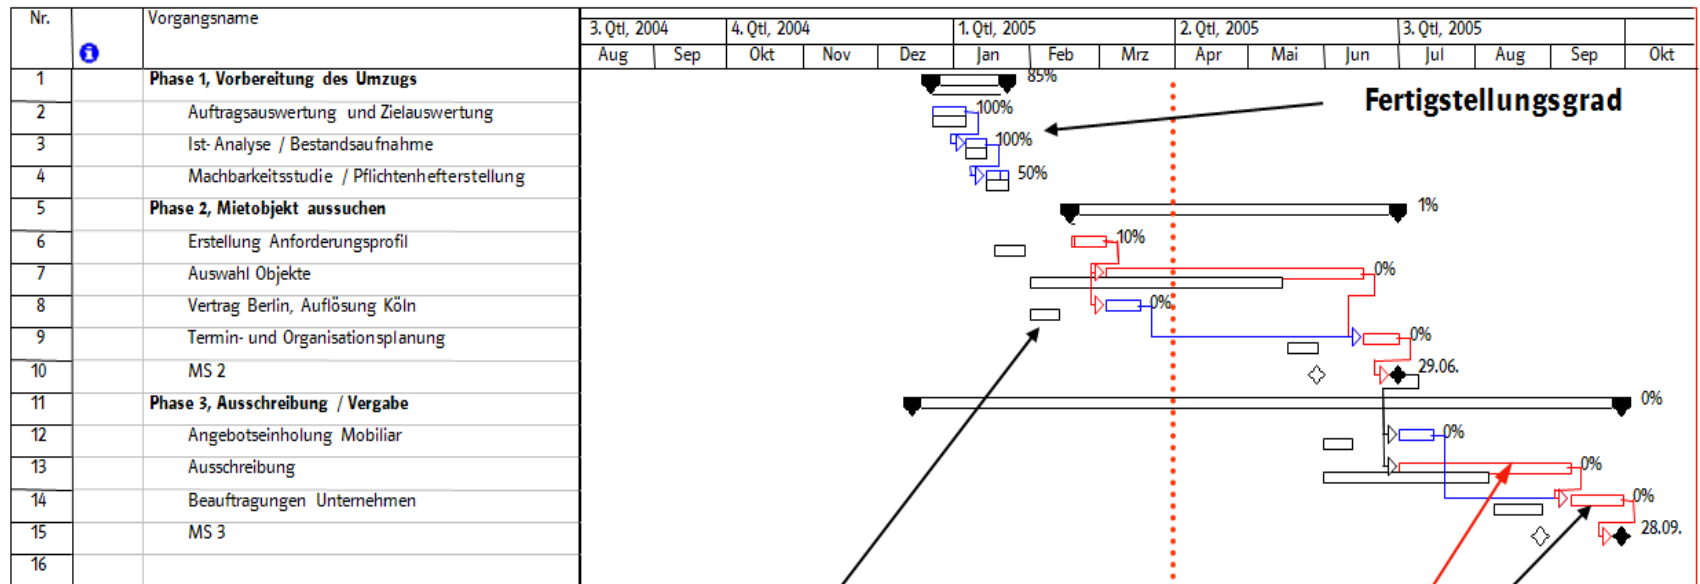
| Nr. | | Vorgangsname |
|---|---|---|
| 1 | | Phase 1, Vorbereitung des Umzugs |
| 2 | | Auftragsauswertung und Zielauswertung |
| 3 | | Ist- Analyse / Bestandsaufnahme |
| 4 | | Machbarkeitsstudie / Pflichtenhefterstellung |
| 5 | | Phase 2, Mietobjekt aussuchen |
| 6 | | Erstellung Anforderungsprofil |
| 7 | | Auswahl Objekte |
| 8 | | Vertrag Berlin, Auflösung Köln |
| 9 | | Termin- und Organisationsplanung |
| 10 | | MS 2 |
| 11 | | Phase 3, Ausschreibung / Vergabe |
| 12 | | Angebotseinholung Mobiliar |
| 13 | | Ausschreibung |
| 14 | | Beauftragungen Unternehmen |
| 15 | | MS 3 |
| 16 | | |

3. Qtl, 2004 | 4. Qtl, 2004 | 1. Qtl, 2005 | 2. Qtl, 2005 | 3. Qtl, 2005

Aug | Sep | Okt | Nov | Dez | Jan | Feb | Mrz | Apr | Mai | Jun | Jul | Aug | Sep | Okt

85%
100%
Fertigstellungsgrad
100%
50%
1%
10%
0%
0%
0%
29.06.
0%
0%
0%
0%
28.09.